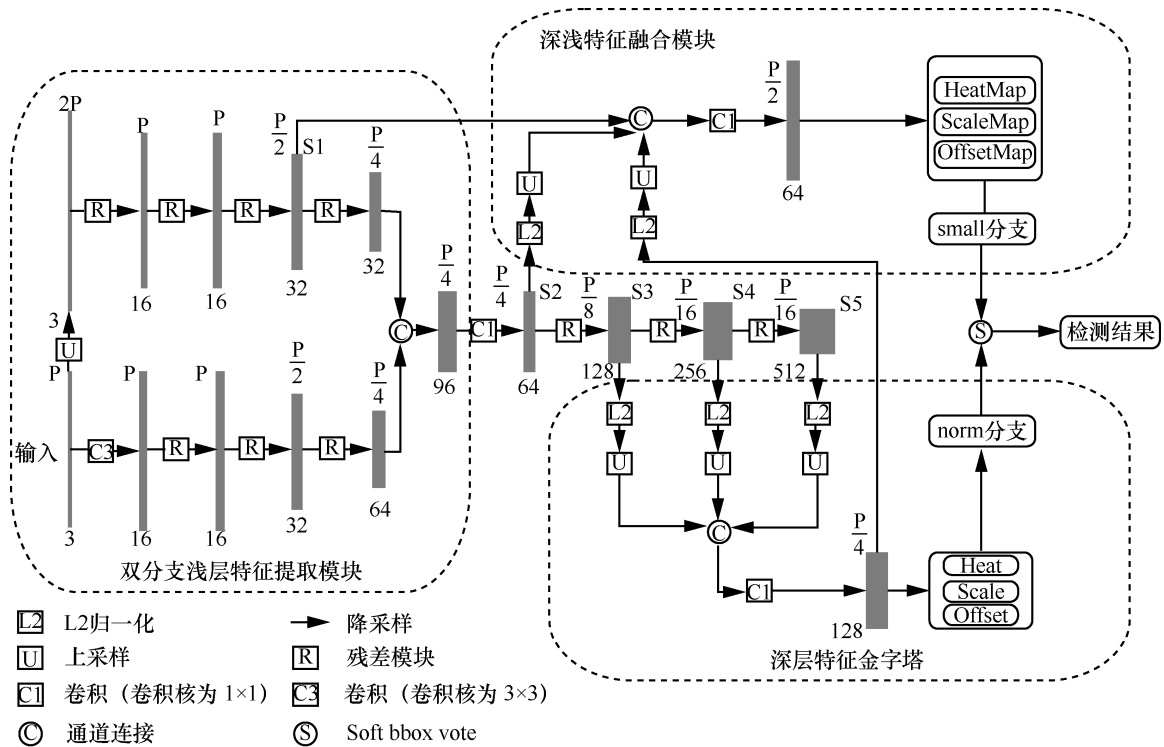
深浅特征融合模块

$\frac{P}{2}$

C

C1

64

HeatMap
ScaleMap
OffsetMap

small分支

2P

P

P

$\frac{P}{2}$ S1

$\frac{P}{4}$

U

U

L2

L2

R R R R

16 16 32 32

$\frac{P}{4}$

$\frac{P}{4}$ S2

$\frac{P}{8}$ S3

$\frac{P}{16}$ S4

$\frac{P}{16}$ S5

C

C1

R

R

R

S

检测结果

3

U

P

P

P

$\frac{P}{2}$

$\frac{P}{4}$

96

64

128

256

512

输入

C3

R R R

L2 L2 L2

U U U

norm分支

3 16 16 32 64

C

$\frac{P}{4}$

C1

Heat
Scale
Offset

128

双分支浅层特征提取模块

深层特征金字塔

L2 L2归一化

降采样

U 上采样

R 残差模块

C1 卷积（卷积核为 1×1）

C3 卷积（卷积核为 3×3）

C 通道连接

S Soft bbox vote